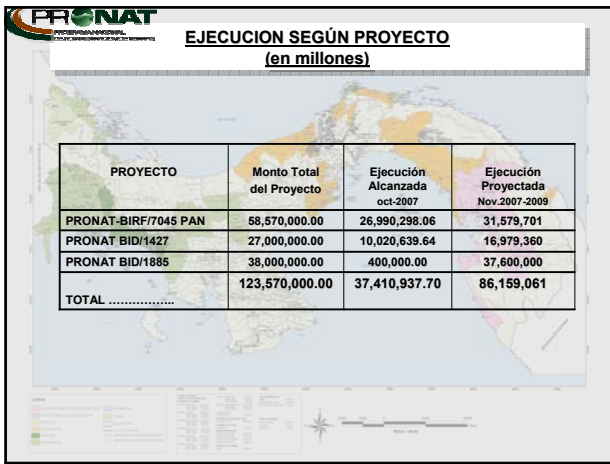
PRONAT

EJECUCION SEGÚN PROYECTO
(en millones)

| PROYECTO | Monto Total del Proyecto | Ejecución Alcanzada oct-2007 | Ejecución Proyectada Nov.2007-2009 |
|---|---|---|---|
| PRONAT-BIRF/7045 PAN | 58,570,000.00 | 26,990,298.06 | 31,579,701 |
| PRONAT BID/1427 | 27,000,000.00 | 10,020,639.64 | 16,979,360 |
| PRONAT BID/1885 | 38,000,000.00 | 400,000.00 | 37,600,000 |
| TOTAL …………….. | 123,570,000.00 | 37,410,937.70 | 86,159,061 |